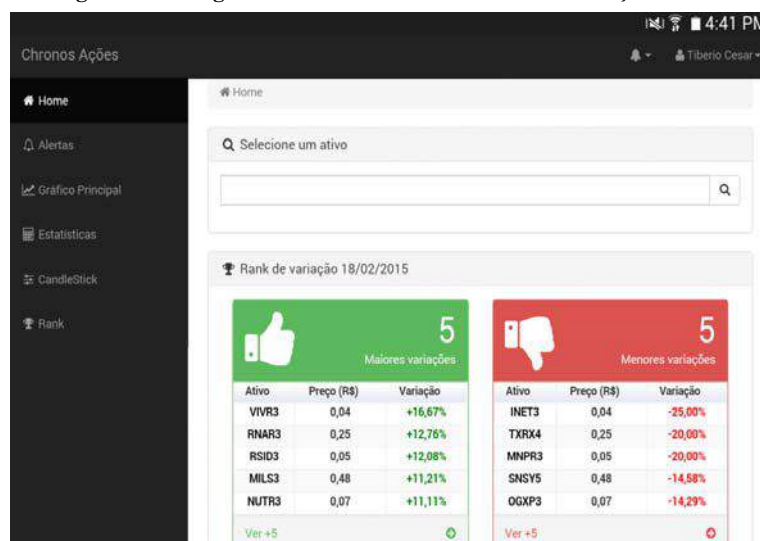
4:41 PM

Chronos Ações

Tiberio Cesar

Home

Alertas

Gráfico Principal

Estatísticas

CandleStick

Rank

Home

Selecione um ativo

Rank de variação 18/02/2015

5

Maiores variações

| Ativo | Preço (R$) | Variação |
|---|---|---|
| VIVR3 | 0,04 | +16,67% |
| RNAR3 | 0,25 | +12,76% |
| RSID3 | 0,05 | +12,08% |
| MILS3 | 0,48 | +11,21% |
| NUTR3 | 0,07 | +11,11% |

Ver +5

5

Menores variações

| Ativo | Preço (R$) | Variação |
|---|---|---|
| INET3 | 0,04 | -25,00% |
| TXRX4 | 0,25 | -20,00% |
| MNPR3 | 0,05 | -20,00% |
| SNSY5 | 0,48 | -14,58% |
| OGXP3 | 0,07 | -14,29% |

Ver +5